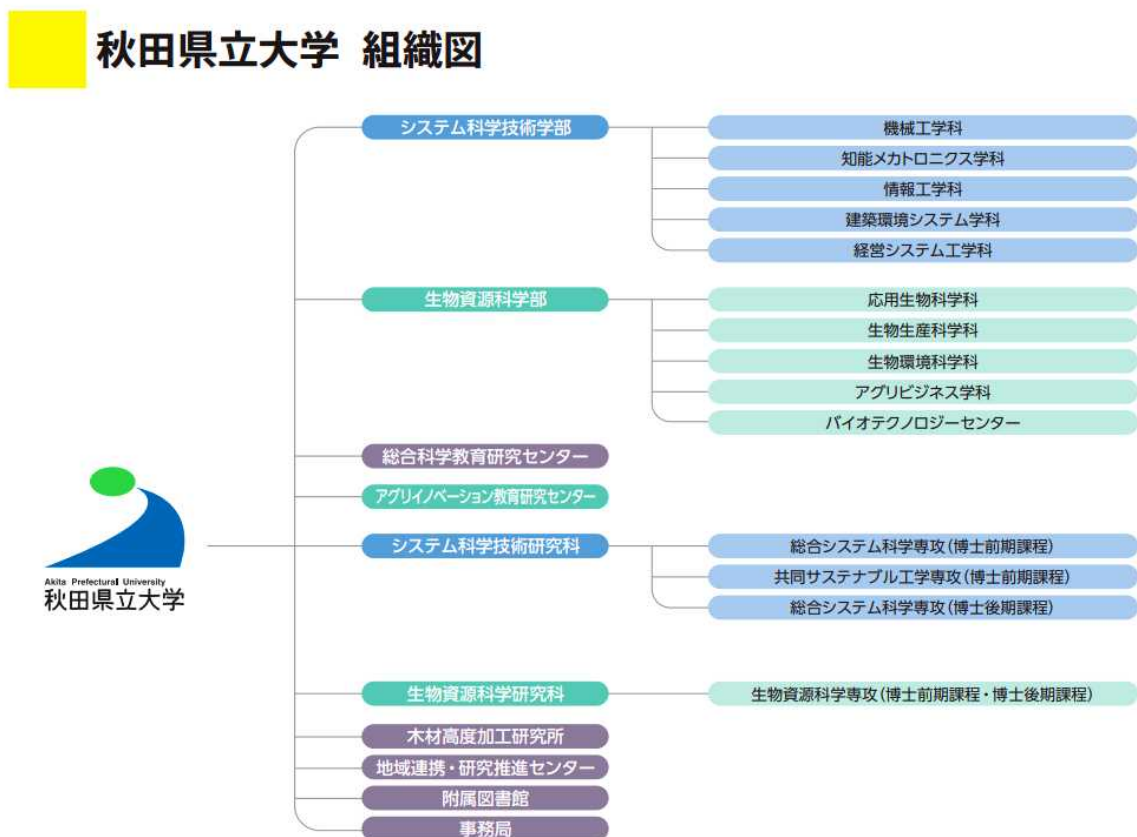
秋田県立大学 組織図

Akita Prefectural University
秋田県立大学

システム科学技術学部
機械工学科
知能メカトロニクス学科
情報工学科
建築環境システム学科
経営システム工学科

生物資源科学部
応用生物科学科
生物生産科学科
生物環境科学科
アグリビジネス学科
バイオテクノロジーセンター

総合科学教育研究センター

アグリイノベーション教育研究センター

システム科学技術研究科
総合システム科学専攻(博士前期課程)
共同サステナブル工学専攻(博士前期課程)
総合システム科学専攻(博士後期課程)

生物資源科学研究科
生物資源科学専攻(博士前期課程・博士後期課程)

木材高度加工研究所

地域連携・研究推進センター

附属図書館

事務局